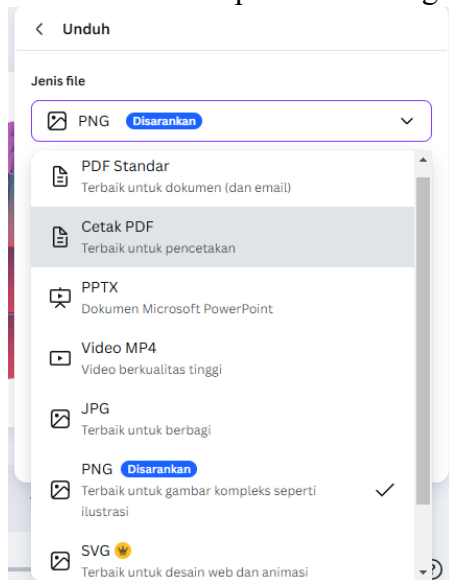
Unduh

Jenis file

PNG Disarankan

PDF Standar
Terbaik untuk dokumen (dan email)

Cetak PDF
Terbaik untuk pencetakan

PPTX
Dokumen Microsoft PowerPoint

Video MP4
Video berkualitas tinggi

JPG
Terbaik untuk berbagi

PNG Disarankan
Terbaik untuk gambar kompleks seperti ilustrasi

SVG
Terbaik untuk desain web dan animasi